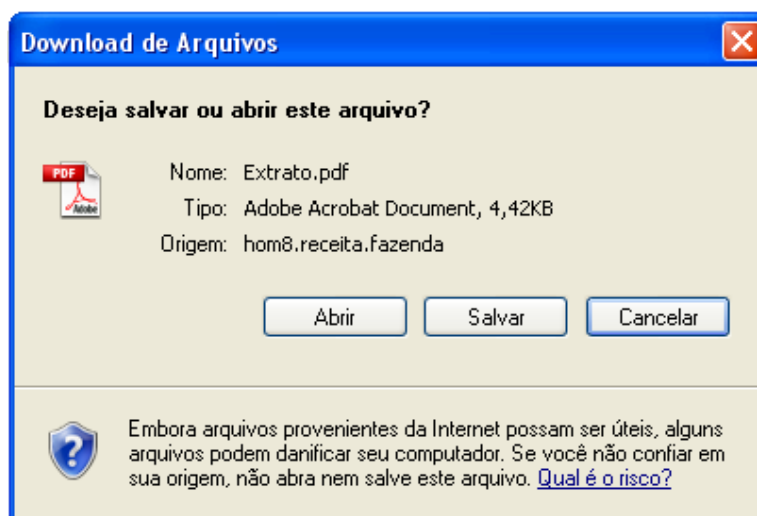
Download de Arquivos

Deseja salvar ou abrir este arquivo?

PDF Adobe

Nome: Extrato.pdf
Tipo: Adobe Acrobat Document, 4,42KB
Origem: hom8.receita.fazenda

Abrir Salvar Cancelar

Embora arquivos provenientes da Internet possam ser úteis, alguns arquivos podem danificar seu computador. Se você não confiar em sua origem, não abra nem salve este arquivo. Qual é o risco?